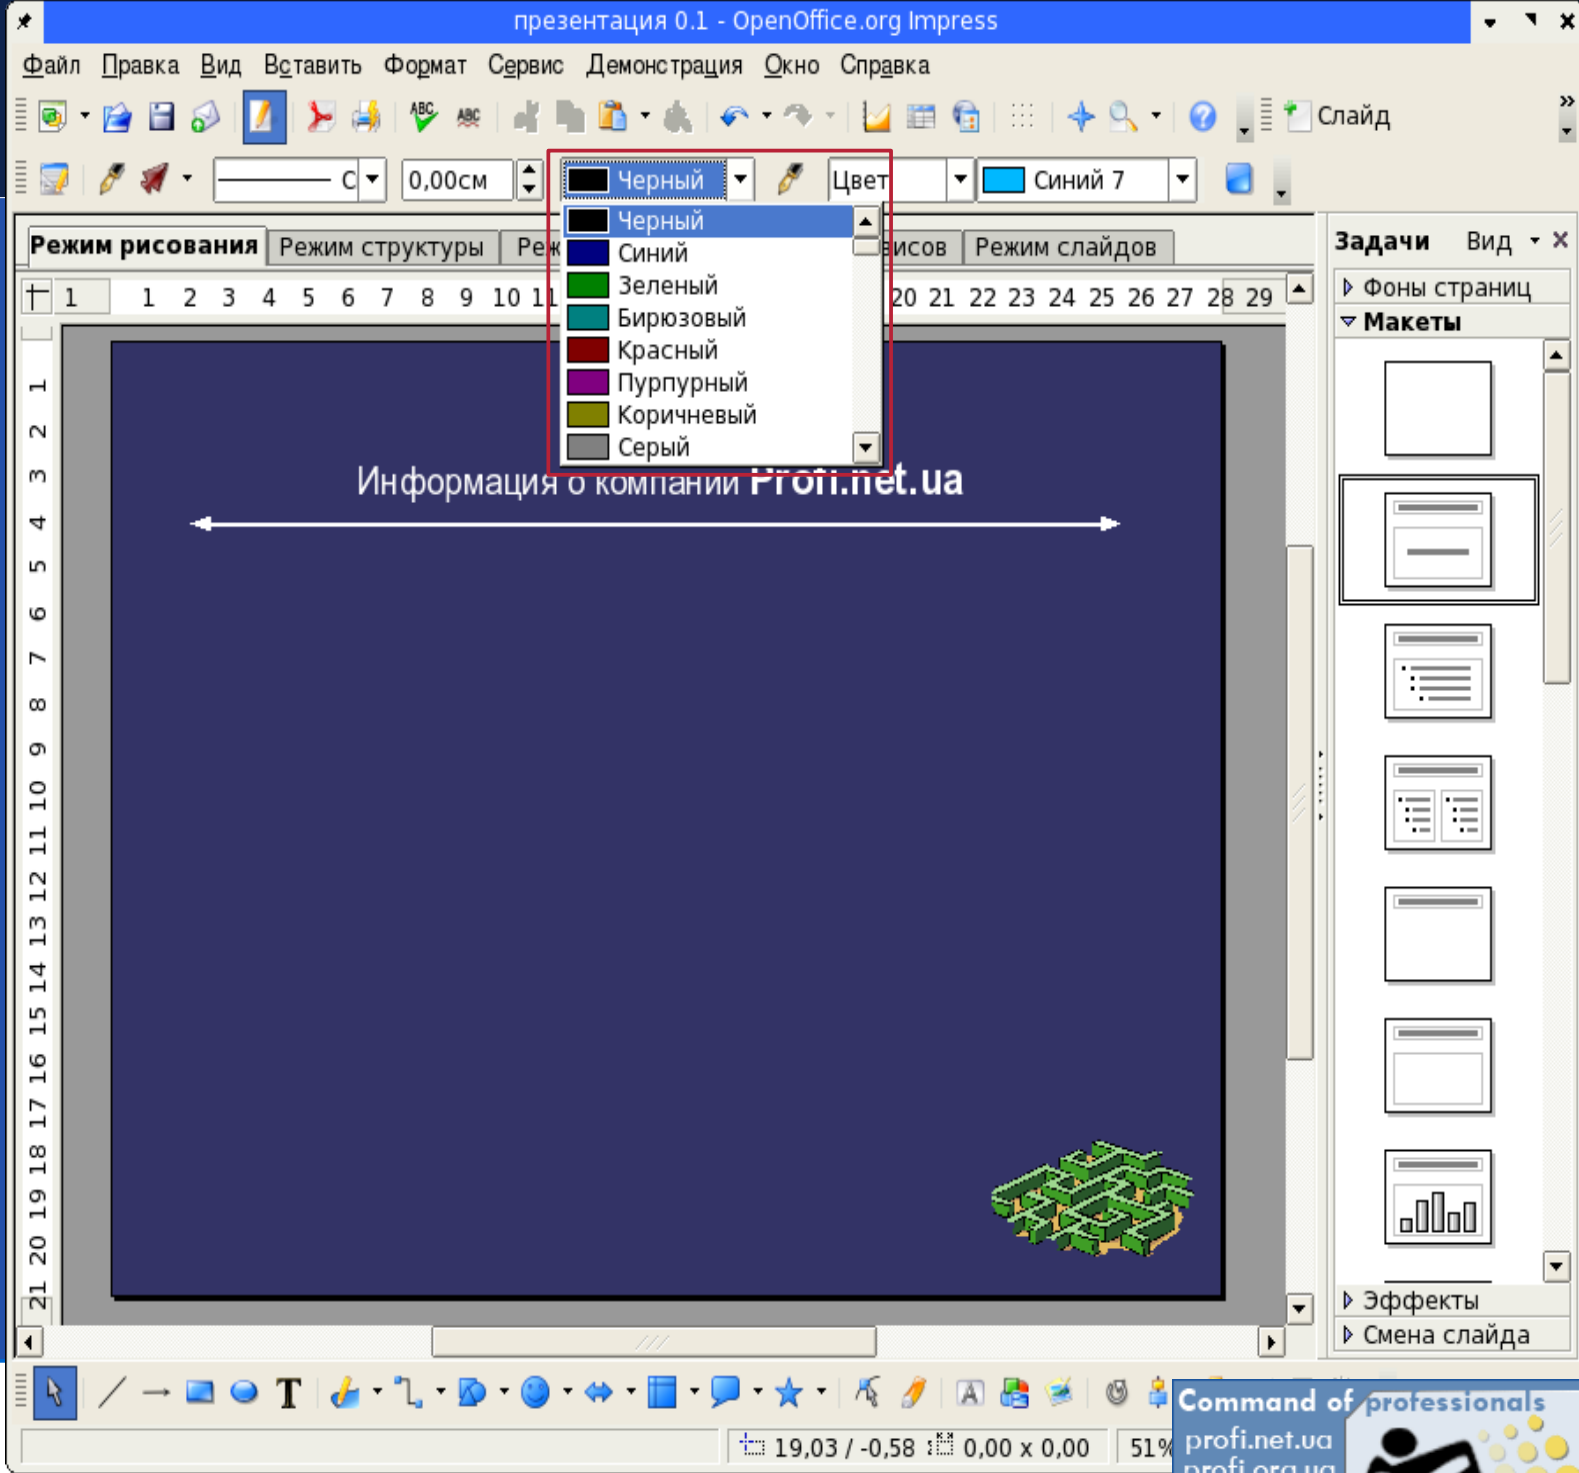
презентация 0.1 - OpenOffice.org Impress

Файл Правка Вид Вставить Формат Сервис Демонстрация Окно Справка

Слайд

С 0,00см Черный Цвет Синий 7

Черный
Синий
Зеленый
Бирюзовый
Красный
Пурпурный
Коричневый
Серый

Режим рисования Режим структуры Реж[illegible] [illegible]исов Режим слайдов

1 1 2 3 4 5 6 7 8 9 10 11 20 21 22 23 24 25 26 27 28 29

1 2 3 4 5 6 7 8 9 10 11 12 13 14 15 16 17 18 19 20 21

Информация о компании Profi.net.ua

Задачи Вид
Фоны страниц
Макеты
Эффекты
Смена слайда

19,03 / -0,58 0,00 x 0,00 51%

Command of professionals
profi.net.ua
profi.org.ua